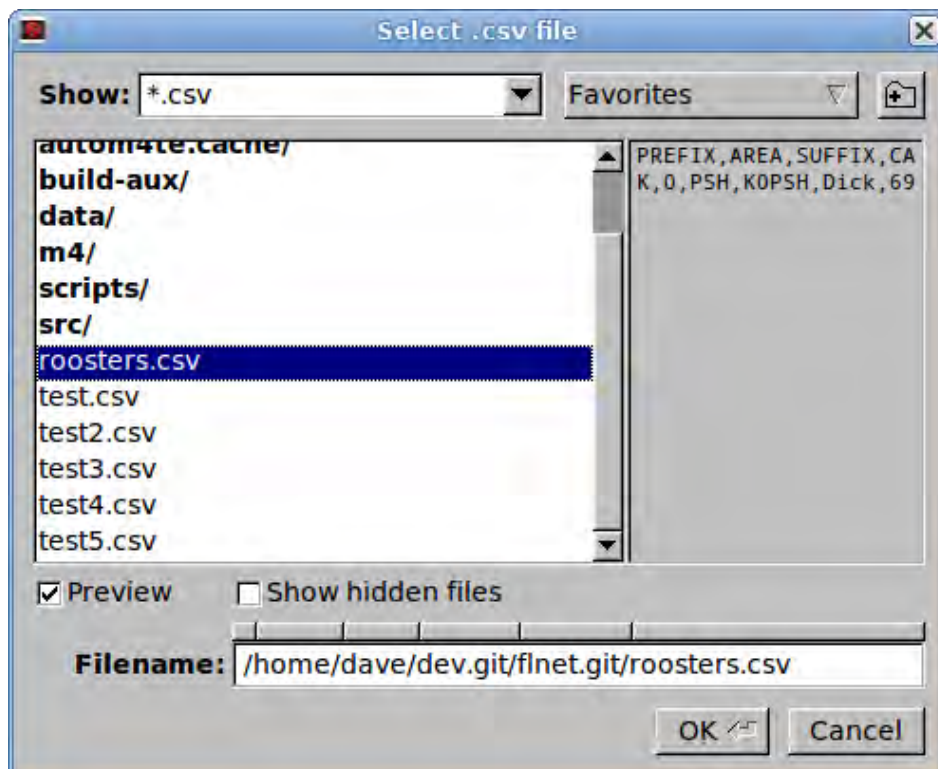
Select .csv file

Show: *.csv

Favorites

autom4te.cache/
build-aux/
data/
m4/
scripts/
src/
roosters.csv
test.csv
test2.csv
test3.csv
test4.csv
test5.csv

PREFIX,AREA,SUFFIX,CA
K,0,PSH,K0PSH,Dick,69

Preview

Show hidden files

Filename: /home/dave/dev.git/flnet.git/roosters.csv

OK

Cancel